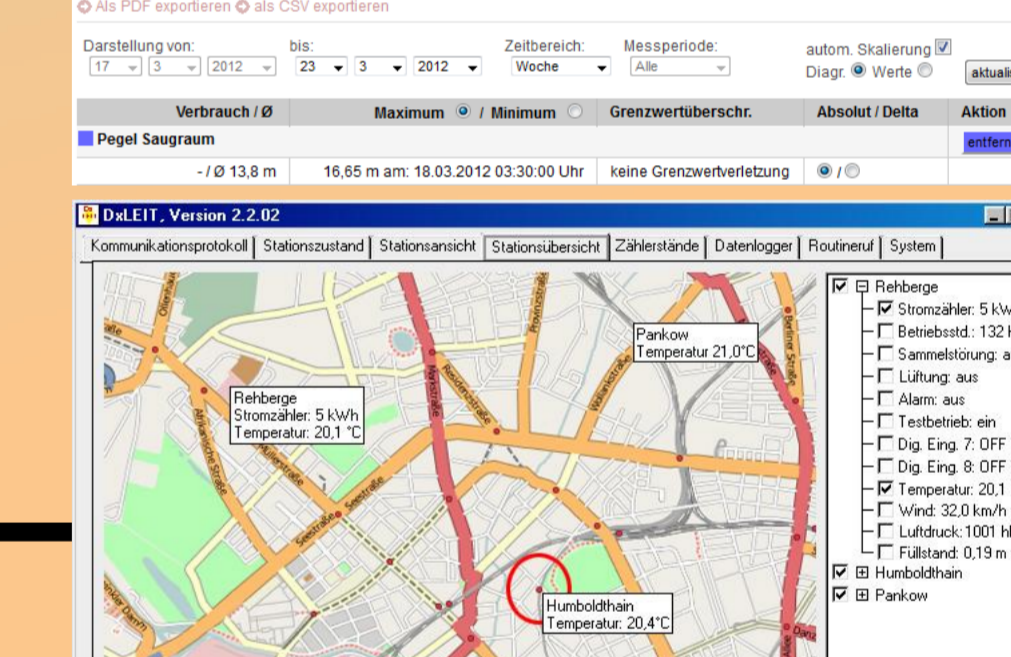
Als PDF exportieren als CSV exportieren

Darstellung von: 17 3 2012 bis: 23 3 2012 Zeitbereich: Woche Messperiode: Alle autom. Skalierung Diagr. Werte aktuali

| Verbrauch / Ø | Maximum / Minimum | Grenzwertüberschr. | Absolut / Delta | Aktion |
|---|---|---|---|---|
| Pegel Saugraum | | | | entfern |
| - / Ø 13,8 m | 16,65 m am: 18.03.2012 03:30:00 Uhr | keine Grenzwertverletzung | / | |

DxLEIT, Version 2.2.02

Kommunikationsprotokoll | Stationszustand | Stationsansicht | Stationsübersicht | Zählerstände | Datenlogger | Routineruf | System

Pankow
Temperatur 21,0°C

Rehberge
Stromzähler: 5 kWh
Temperatur: 20,1 °C

Humboldthain
Temperatur: 20,4°C

Afrikanische Straße
Müllerstraße
Seestraße
Seestraße
Osloer Straße
Wollankstraße
Prinzenallee
Badstraße
Berliner Straße

Rehberge
Stromzähler: 5 kW
Betriebsstd.: 132 h
Sammelstörung: a
Lüftung: aus
Alarm: aus
Testbetrieb: ein
Dig. Eing. 7: OFF
Dig. Eing. 8: OFF
Temperatur: 20,1
Wind: 32,0 km/h
Luftdruck: 1001 hl
Füllstand: 0,19 m
Humboldthain
Pankow